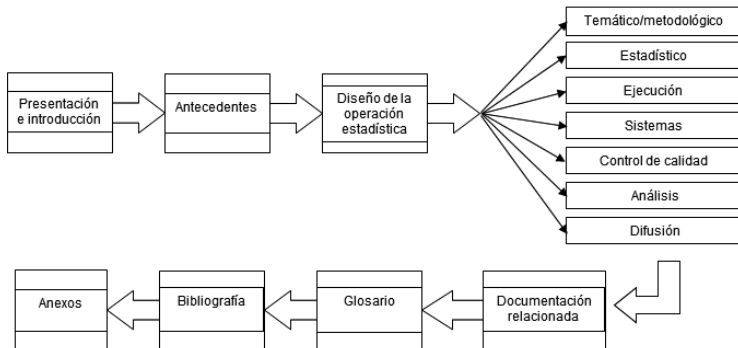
Presentación e introducción

Antecedentes

Diseño de la operación estadística

Temático/metodológico

Estadístico

Ejecución

Sistemas

Control de calidad

Análisis

Difusión

Documentación relacionada

Glosario

Bibliografía

Anexos